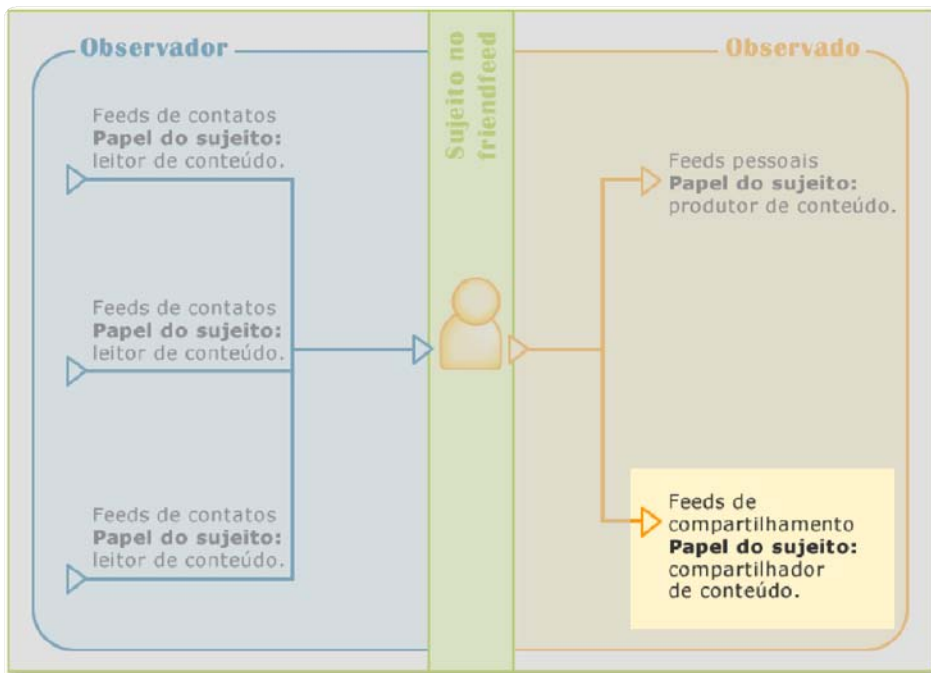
Observador

Feeds de contatos
**Papel do sujeito:**
leitor de conteúdo.

Feeds de contatos
**Papel do sujeito:**
leitor de conteúdo.

Feeds de contatos
**Papel do sujeito:**
leitor de conteúdo.

Sujeito no friendfeed

Observado

Feeds pessoais
**Papel do sujeito:**
produtor de conteúdo.

Feeds de compartilhamento
**Papel do sujeito:**
compartilhador de conteúdo.